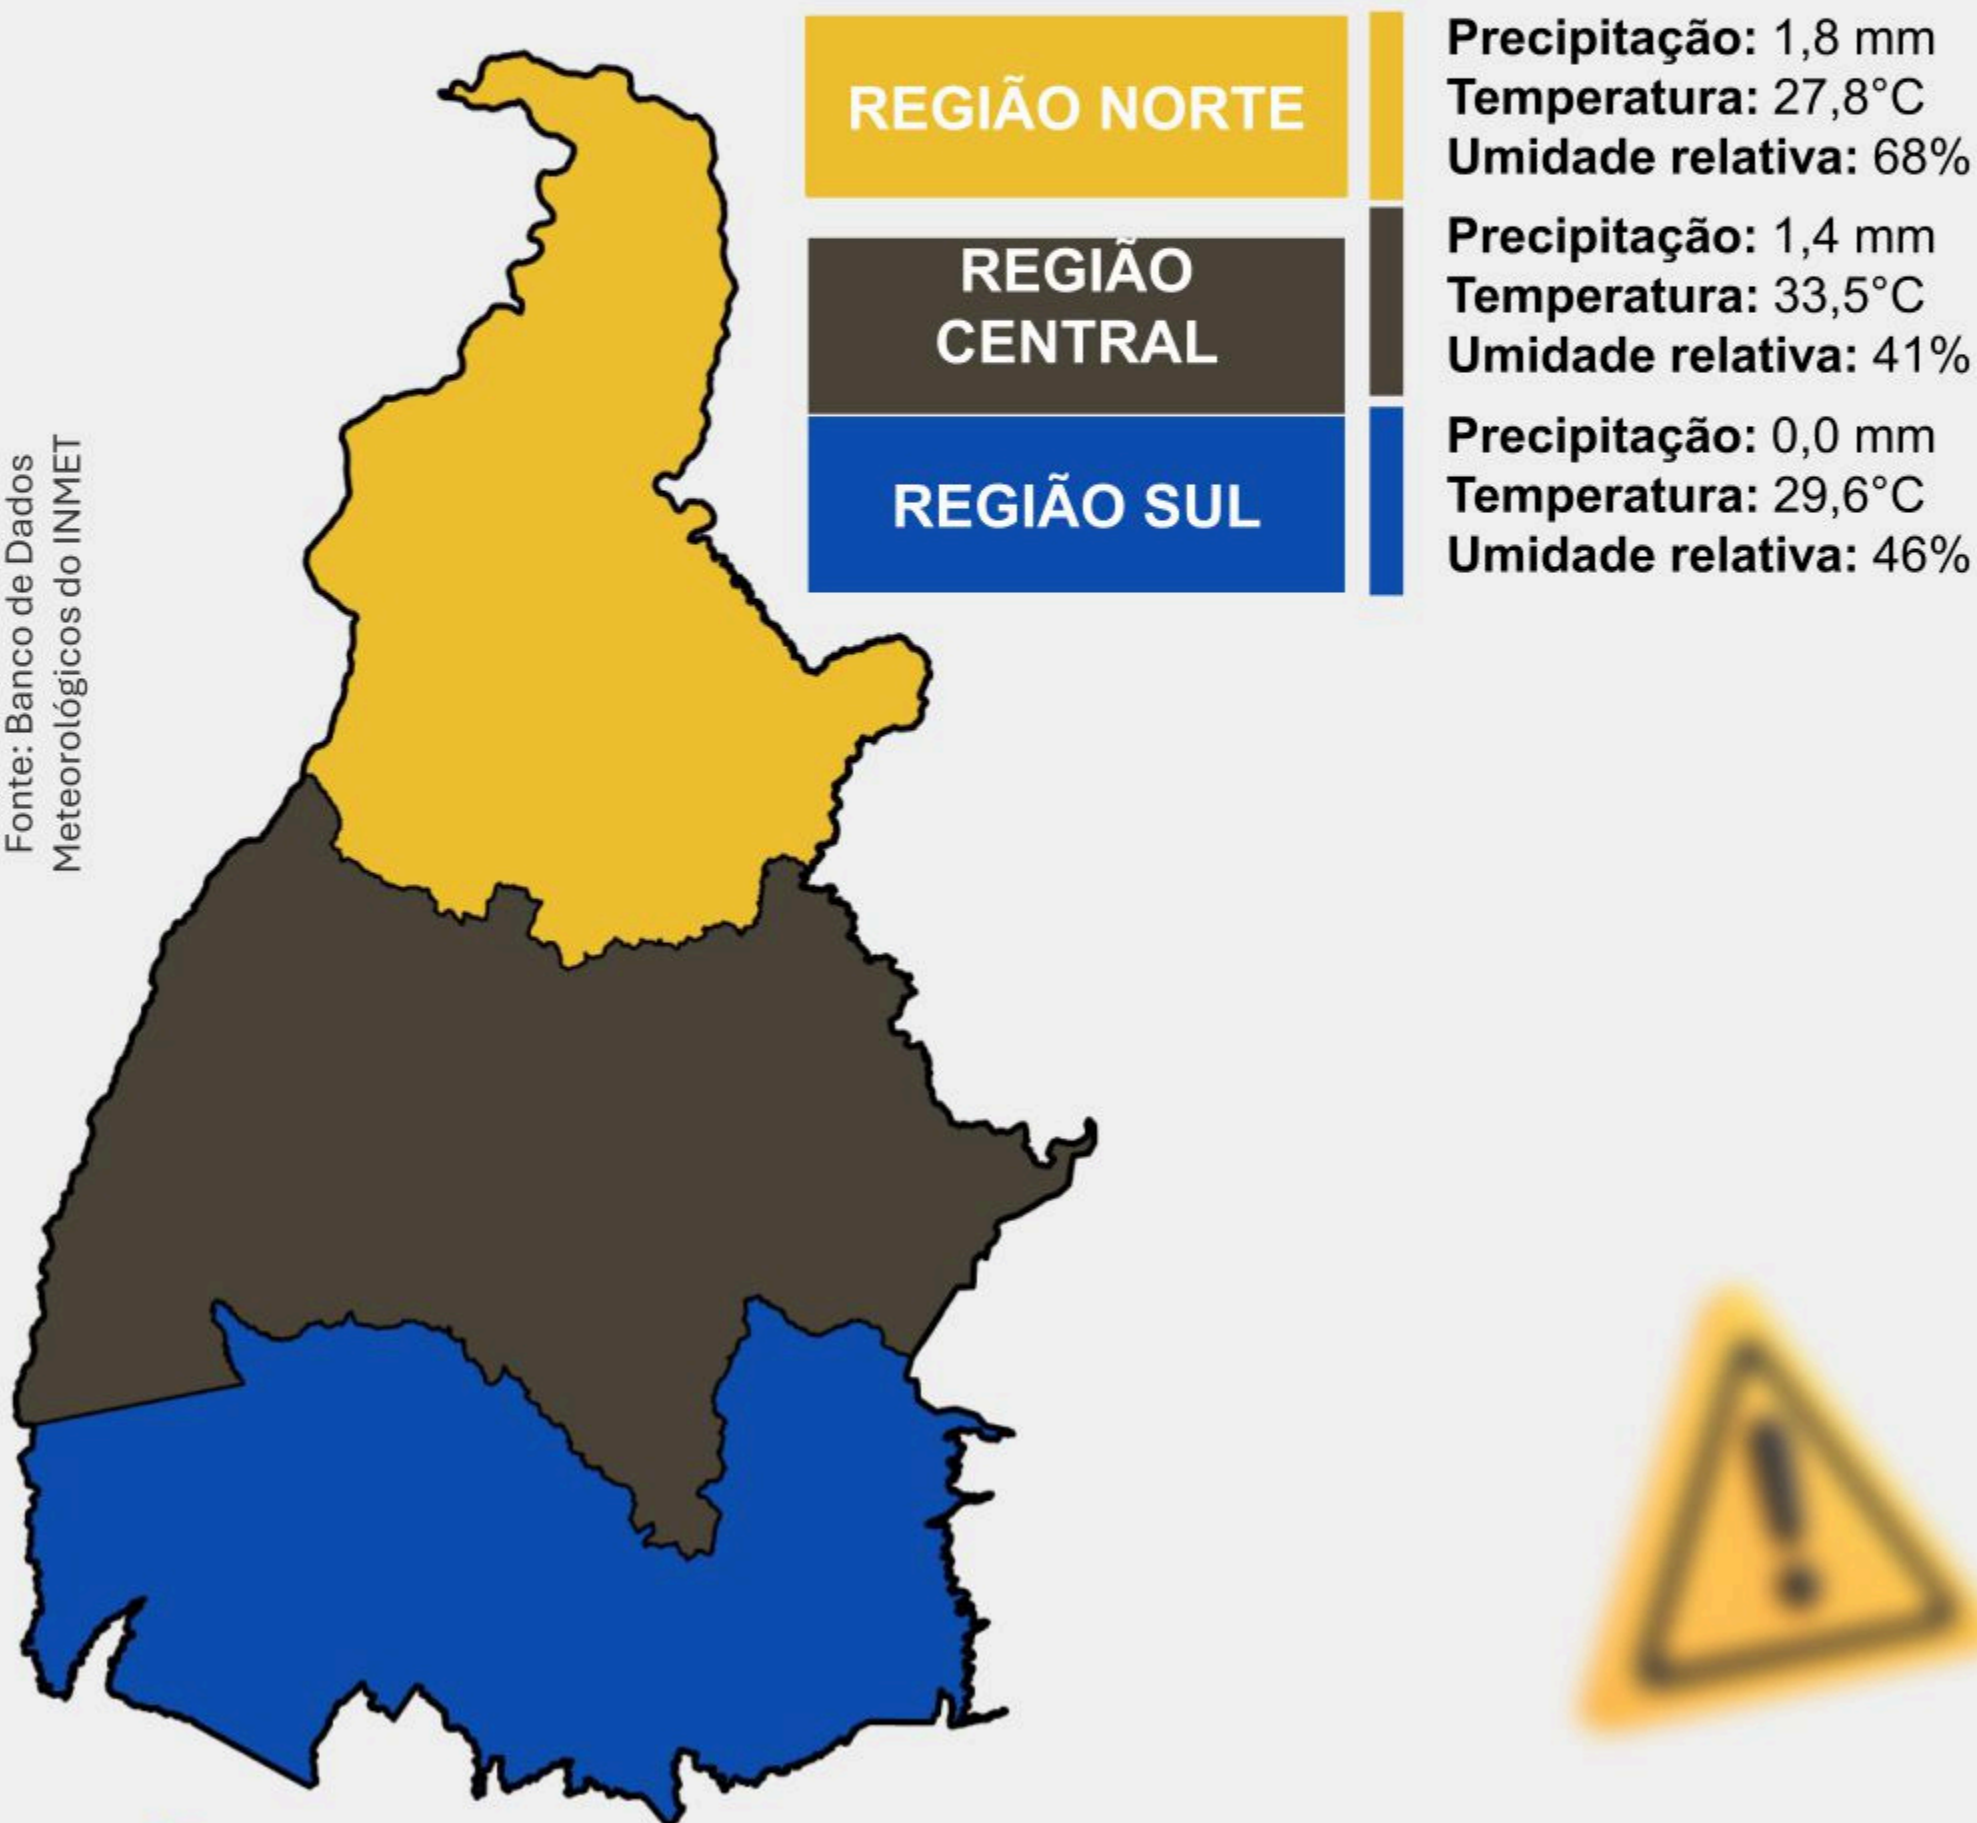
Fonte: Banco de Dados Meteorológicos do INMET

REGIÃO NORTE

Precipitação: 1,8 mm
Temperatura: 27,8°C
Umidade relativa: 68%

REGIÃO CENTRAL

Precipitação: 1,4 mm
Temperatura: 33,5°C
Umidade relativa: 41%

REGIÃO SUL

Precipitação: 0,0 mm
Temperatura: 29,6°C
Umidade relativa: 46%